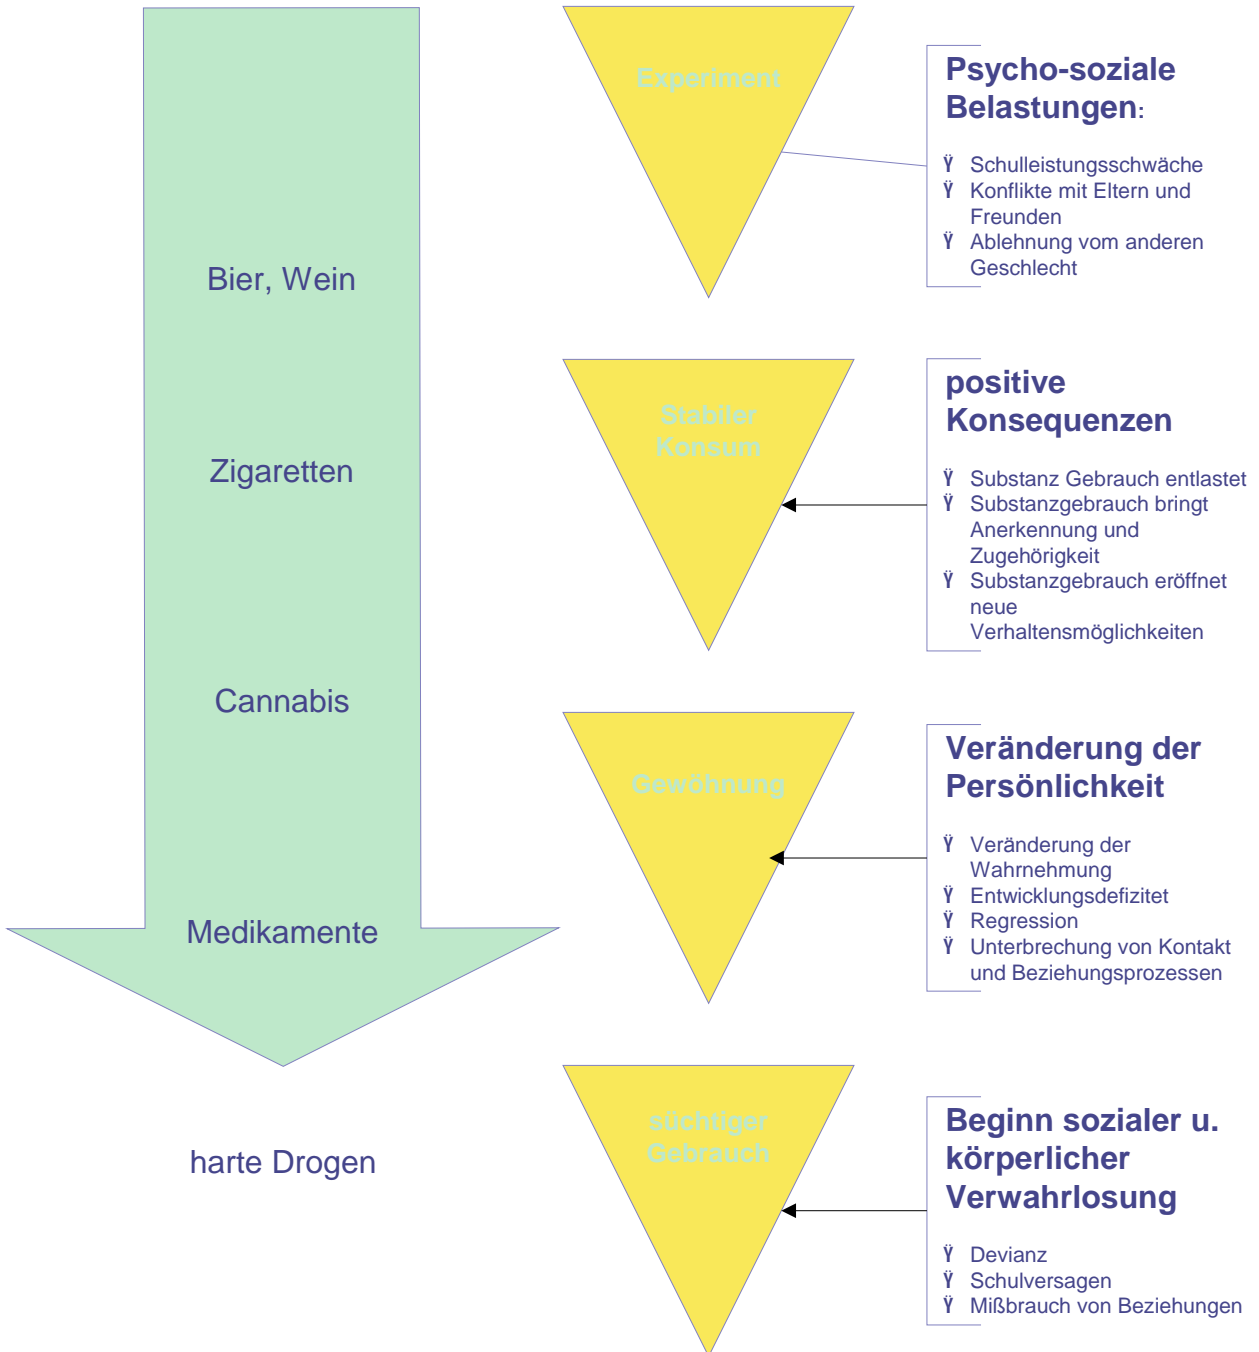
Bier, Wein

Zigaretten

Cannabis

Medikamente

harte Drogen

Experiment

Psycho-soziale Belastungen:

Ÿ Schulleistungsschwäche
Ÿ Konflikte mit Eltern und Freunden
Ÿ Ablehnung vom anderen Geschlecht

Stabiler Konsum

positive Konsequenzen

Ÿ Substanz Gebrauch entlastet
Ÿ Substanzgebrauch bringt Anerkennung und Zugehörigkeit
Ÿ Substanzgebrauch eröffnet neue Verhaltensmöglichkeiten

Gewöhnung

Veränderung der Persönlichkeit

Ÿ Veränderung der Wahrnehmung
Ÿ Entwicklungsdefizitet
Ÿ Regression
Ÿ Unterbrechung von Kontakt und Beziehungsprozessen

süchtiger Gebrauch

Beginn sozialer u. körperlicher Verwahrlosung

Ÿ Devianz
Ÿ Schulversagen
Ÿ Mißbrauch von Beziehungen